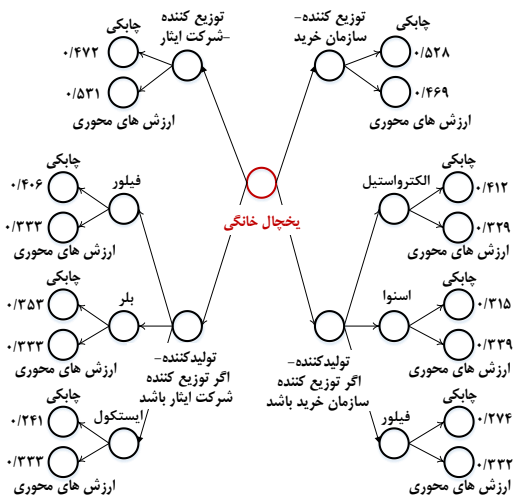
یخچال خانگی

توزیع کننده
-شرکت ایثار
چابکی
۰/۴۷۲
ارزش های محوری
۰/۵۳۱

توزیع کننده-
سازمان خرید
چابکی
۰/۵۲۸
ارزش های محوری
۰/۴۶۹

فیلور
چابکی
۰/۴۰۶
ارزش های محوری
۰/۳۳۳

بلر
چابکی
۰/۳۵۳
ارزش های محوری
۰/۳۳۳

ایستکول
چابکی
۰/۲۴۱
ارزش های محوری
۰/۳۳۳

تولیدکننده-
اگر توزیع کننده
شرکت ایثار باشد

الکترواستیل
چابکی
۰/۴۱۲
ارزش های محوری
۰/۳۲۹

اسنوا
چابکی
۰/۳۱۵
ارزش های محوری
۰/۳۳۹

فیلور
چابکی
۰/۲۷۴
ارزش های محوری
۰/۳۳۲

تولیدکننده-
اگر توزیع کننده
سازمان خرید باشد